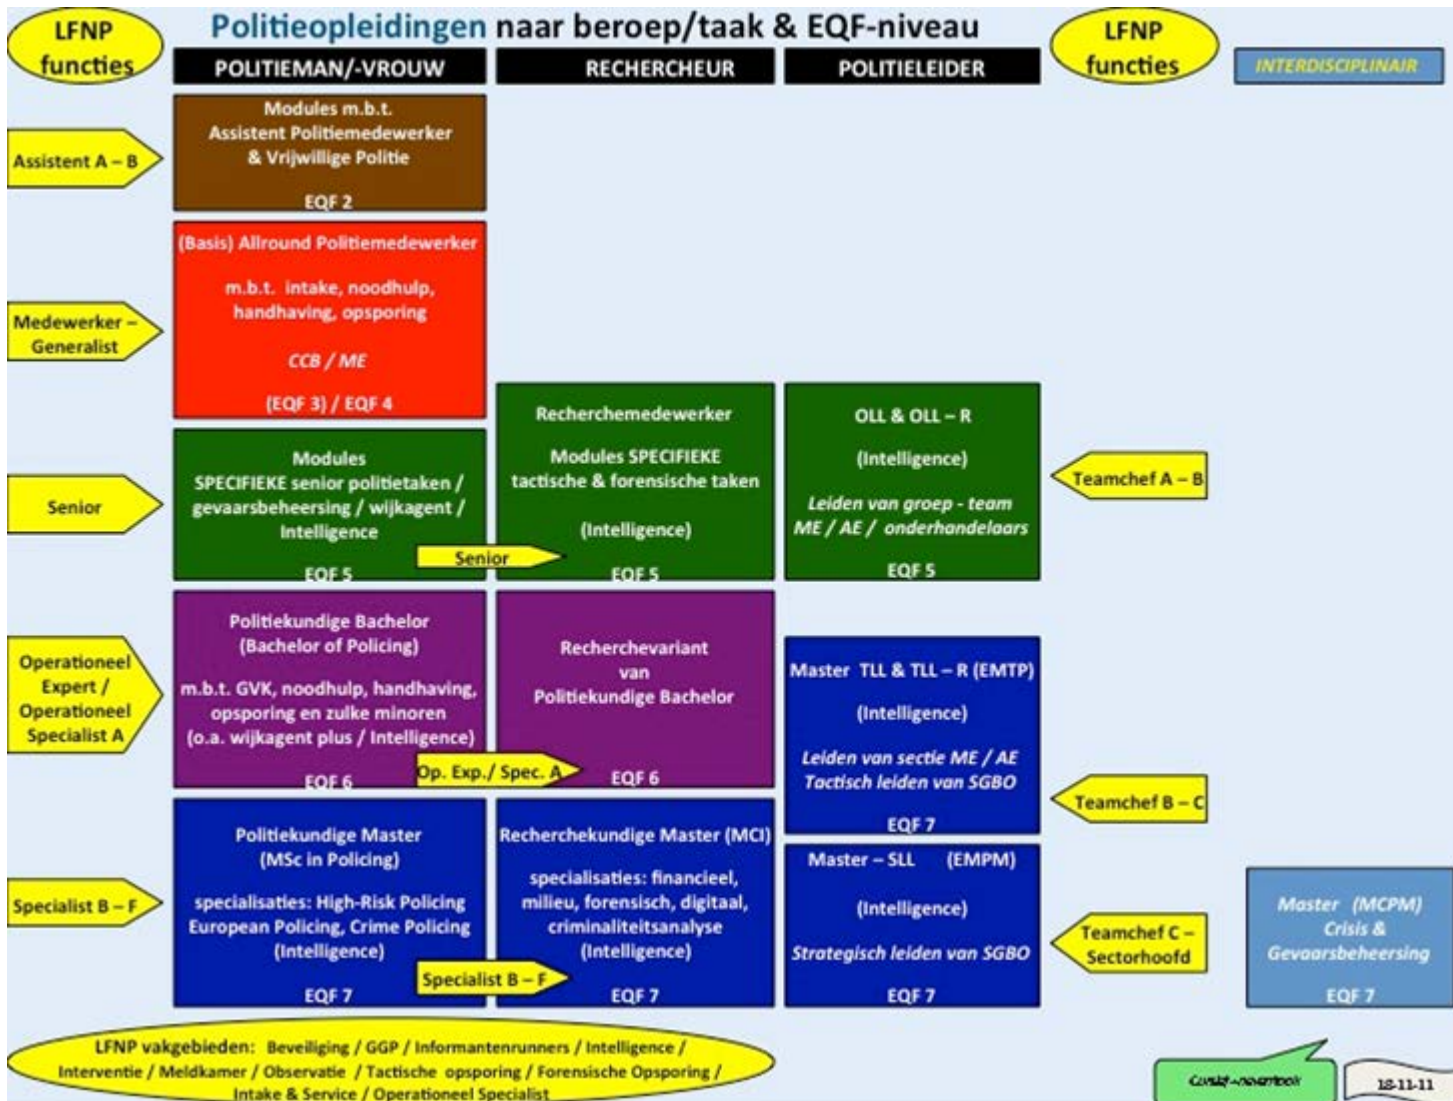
LFNP functies

Politieopleidingen naar beroep/taak & EQF-niveau

LFNP functies

POLITIEMAN/-VROUW

RECHERCHEUR

POLITIELEIDER

INTERDISCIPLINAIR

Assistent A – B

Modules m.b.t. Assistent Politiemedewerker & Vrijwillige Politie

EQF 2

Medewerker – Generalist

(Basis) Allround Politiemedewerker

m.b.t. intake, noodhulp, handhaving, opsporing

CCB / ME

(EQF 3) / EQF 4

Senior

Modules SPECIFIEKE senior politietaken / gevaarsbeheersing / wijkagent / Intelligence

EQF 5

Senior

Recherchemedewerker

Modules SPECIFIEKE tactische & forensische taken

(Intelligence)

EQF 5

OLL & OLL – R

(Intelligence)

Leiden van groep - team ME / AE / onderhandelaars

EQF 5

Teamchef A – B

Operationeel Expert / Operationeel Specialist A

Politiekundige Bachelor (Bachelor of Policing)

m.b.t. GVK, noodhulp, handhaving, opsporing en zulke minoren (o.a. wijkagent plus / Intelligence)

EQF 6

Op. Exp./ Spec. A

Recherchevariant van Politiekundige Bachelor

EQF 6

Master TLL & TLL – R (EMTP)

(Intelligence)

Leiden van sectie ME / AE
Tactisch leiden van SGBO

EQF 7

Teamchef B – C

Specialist B – F

Politiekundige Master (MSc in Policing)

specialisaties: High-Risk Policing European Policing, Crime Policing (Intelligence)

EQF 7

Specialist B – F

Recherchekundige Master (MCI)

specialisaties: financieel, milieu, forensisch, digitaal, criminaliteitsanalyse (Intelligence)

EQF 7

Master – SLL (EMPM)

(Intelligence)

Strategisch leiden van SGBO

EQF 7

Teamchef C – Sectorhoofd

Master (MCPM) Crisis & Gevaarsbeheersing

EQF 7

LFNP vakgebieden: Beveiliging / GGP / Informantenrunners / Intelligence / Interventie / Meldkamer / Observatie / Tactische opsporing / Forensische Opsporing / Intake & Service / Operationeel Specialist

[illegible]

18-11-11